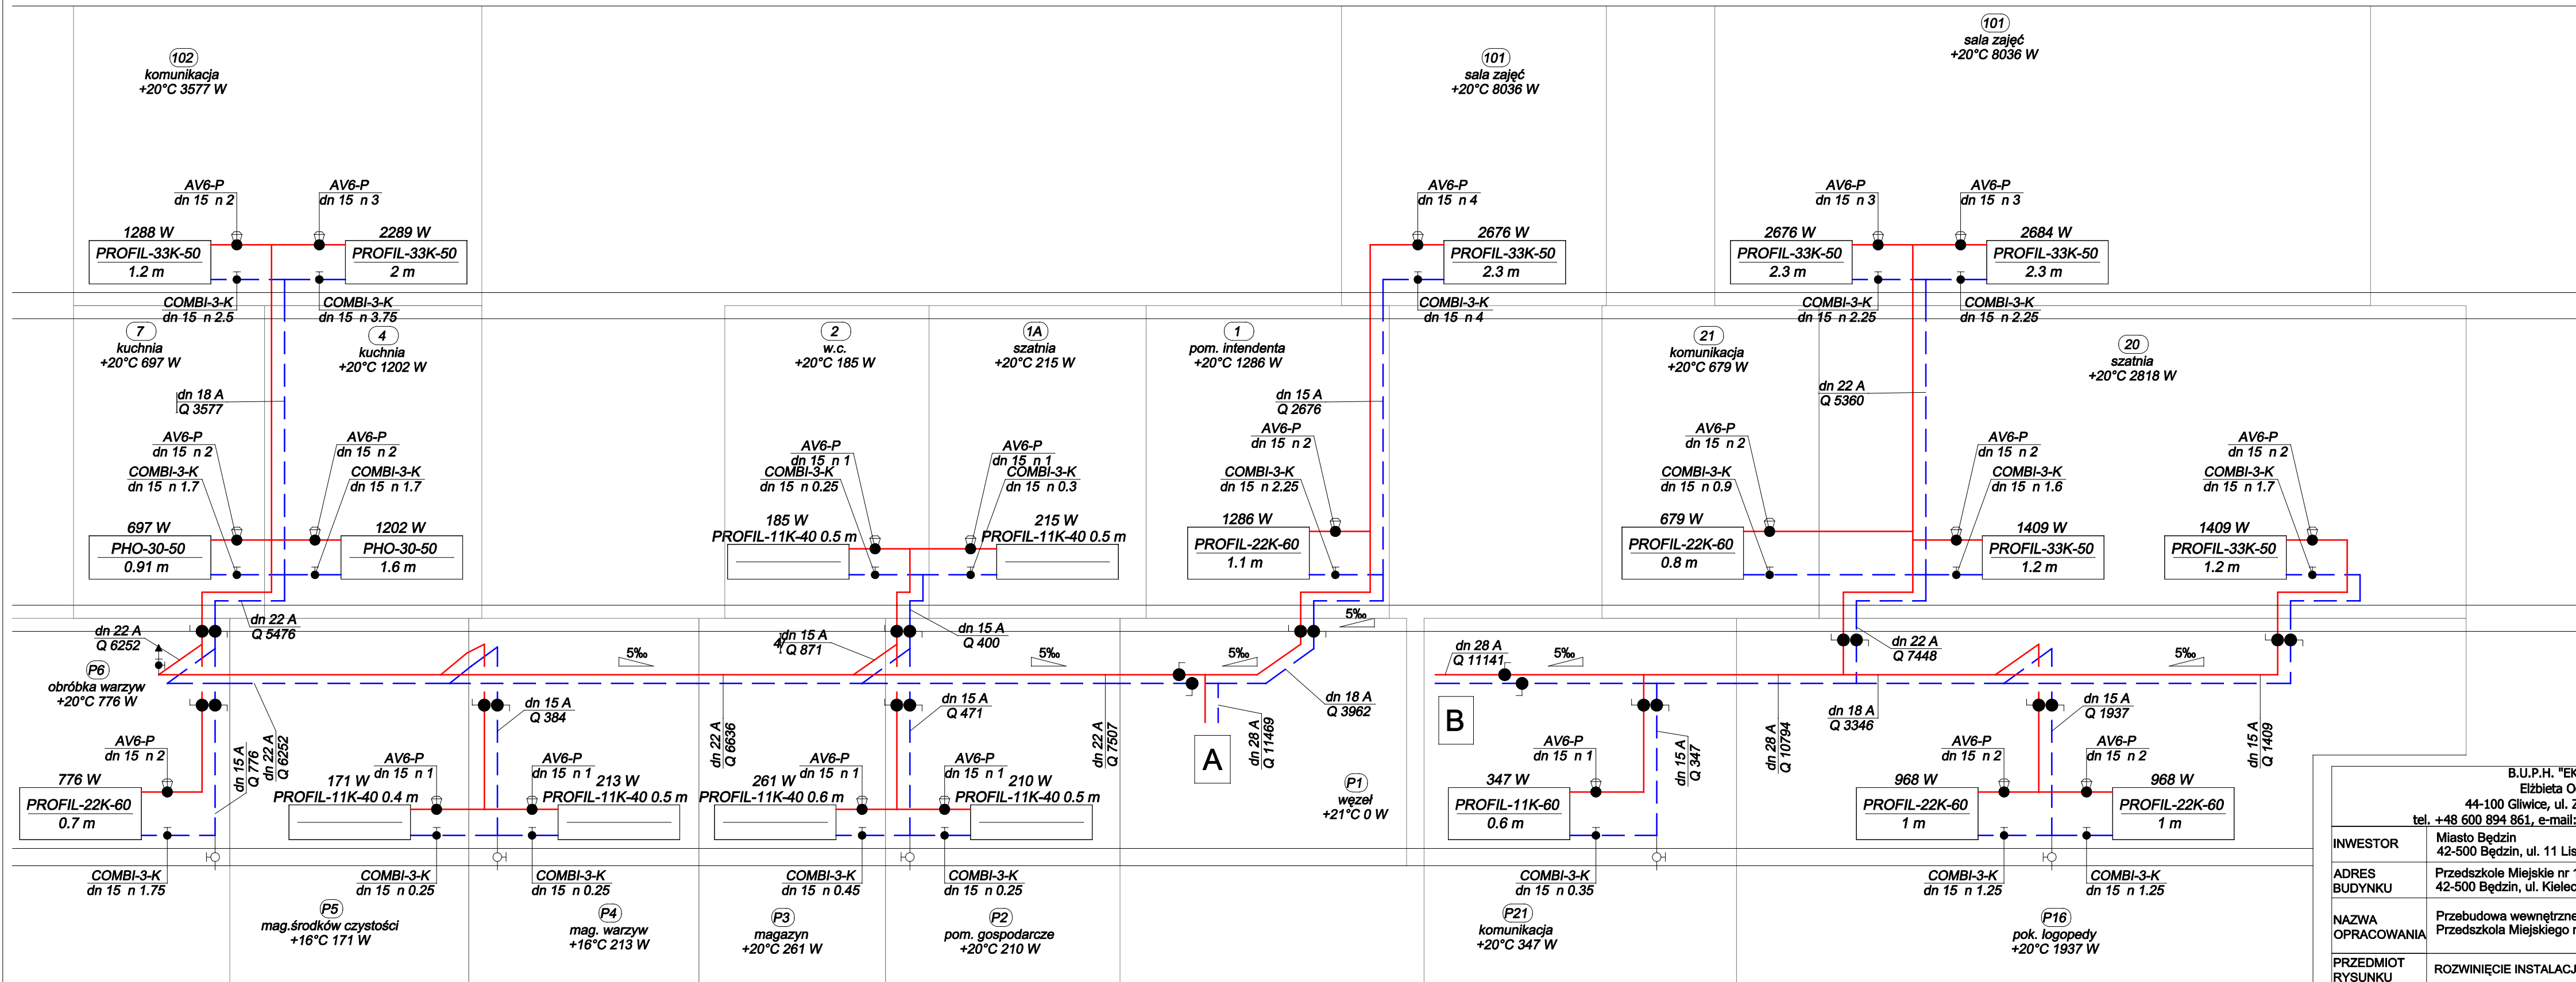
102
komunikacja
+20°C 3577 W

101
sala zajęć
+20°C 8036 W

101
sala zajęć
+20°C 8036 W

AV6-P
dn 15 n 2

AV6-P
dn 15 n 3

1288 W
PROFIL-33K-50
1.2 m

2289 W
PROFIL-33K-50
2 m

COMBI-3-K
dn 15 n 2.5

COMBI-3-K
dn 15 n 3.75

AV6-P
dn 15 n 4

2676 W
PROFIL-33K-50
2.3 m

COMBI-3-K
dn 15 n 4

AV6-P
dn 15 n 3

AV6-P
dn 15 n 3

2676 W
PROFIL-33K-50
2.3 m

2684 W
PROFIL-33K-50
2.3 m

COMBI-3-K
dn 15 n 2.25

COMBI-3-K
dn 15 n 2.25

7
kuchnia
+20°C 697 W

4
kuchnia
+20°C 1202 W

2
w.c.
+20°C 185 W

1A
szatnia
+20°C 215 W

1
pom. intendenta
+20°C 1286 W

21
komunikacja
+20°C 679 W

20
szatnia
+20°C 2818 W

dn 18 A
Q 3577

dn 15 A
Q 2676

dn 22 A
Q 5360

AV6-P
dn 15 n 2
COMBI-3-K
dn 15 n 1.7

AV6-P
dn 15 n 2
COMBI-3-K
dn 15 n 1.7

AV6-P
dn 15 n 1
COMBI-3-K
dn 15 n 0.25

AV6-P
dn 15 n 1
COMBI-3-K
dn 15 n 0.3

AV6-P
dn 15 n 2
COMBI-3-K
dn 15 n 2.25

AV6-P
dn 15 n 2
COMBI-3-K
dn 15 n 0.9

AV6-P
dn 15 n 2
COMBI-3-K
dn 15 n 1.6

AV6-P
dn 15 n 2
COMBI-3-K
dn 15 n 1.7

697 W
PHO-30-50
0.91 m

1202 W
PHO-30-50
1.6 m

185 W
PROFIL-11K-40 0.5 m

215 W
PROFIL-11K-40 0.5 m

1286 W
PROFIL-22K-60
1.1 m

679 W
PROFIL-22K-60
0.8 m

1409 W
PROFIL-33K-50
1.2 m

1409 W
PROFIL-33K-50
1.2 m

dn 22 A
Q 6252

dn 22 A
Q 5476

dn 15 A
Q 871

dn 15 A
Q 400

5‰

5‰

5‰

5‰

dn 28 A
Q 11141

5‰

dn 22 A
Q 7448

5‰

P6
obróbka warzyw
+20°C 776 W

dn 15 A
Q 384

dn 15 A
Q 471

dn 18 A
Q 3962

dn 18 A
Q 3346

dn 15 A
Q 1937

B

AV6-P
dn 15 n 2

776 W
PROFIL-22K-60
0.7 m

dn 15 A
Q 776

dn 22 A
Q 6252

AV6-P
dn 15 n 1
171 W
PROFIL-11K-40 0.4 m

AV6-P
dn 15 n 1
213 W
PROFIL-11K-40 0.5 m

dn 22 A
Q 6636

AV6-P
dn 15 n 1
261 W
PROFIL-11K-40 0.6 m

AV6-P
dn 15 n 1
210 W
PROFIL-11K-40 0.5 m

dn 22 A
Q 7507

A

dn 28 A
Q 11469

P1
węzeł
+21°C 0 W

AV6-P
dn 15 n 1
347 W
PROFIL-11K-60
0.6 m

dn 15 A
Q 347

dn 28 A
Q 10794

AV6-P
dn 15 n 2
968 W
PROFIL-22K-60
1 m

AV6-P
dn 15 n 2
968 W
PROFIL-22K-60
1 m

dn 15 A
Q 1409

COMBI-3-K
dn 15 n 1.75

COMBI-3-K
dn 15 n 0.25

COMBI-3-K
dn 15 n 0.25

COMBI-3-K
dn 15 n 0.45

COMBI-3-K
dn 15 n 0.25

COMBI-3-K
dn 15 n 0.35

COMBI-3-K
dn 15 n 1.25

COMBI-3-K
dn 15 n 1.25

P5
mag.środków czystości
+16°C 171 W

P4
mag. warzyw
+16°C 213 W

P3
magazyn
+20°C 261 W

P2
pom. gospodarcze
+20°C 210 W

P21
komunikacja
+20°C 347 W

P16
pok. logopedy
+20°C 1937 W

B.U.P.H. "Ek
Elżbieta O
44-100 Gliwice, ul. 2
tel. +48 600 894 861, e-mail:

| INWESTOR | Miasto Będzin 42-500 Będzin, ul. 11 Lis |
|---|---|
| ADRES BUDYNKU | Przedszkole Miejskie nr 42-500 Będzin, ul. Kielec |
| NAZWA OPRACOWANIA | Przebudowa wewnętrzne Przedszkola Miejskiego n |
| PRZEDMIOT RYSUNKU | ROZWINIĘCIE INSTALACJ |